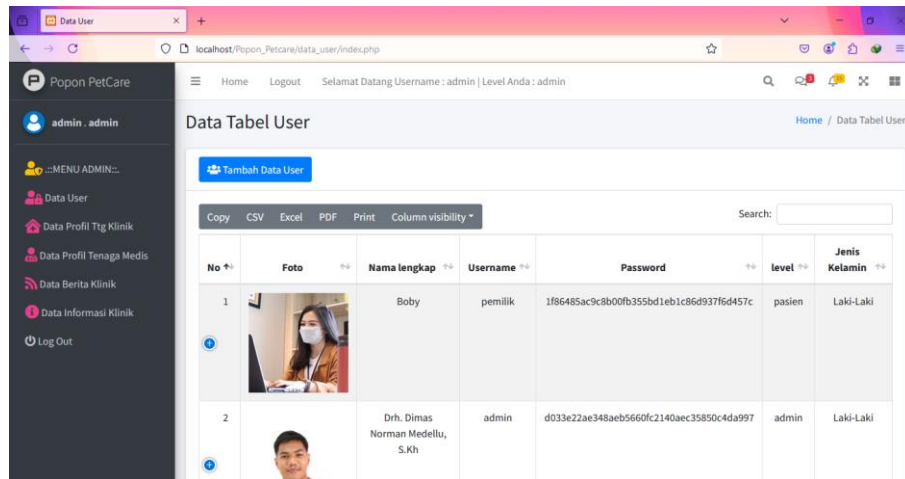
Data User

localhost/Popon_Petcare/data_user/index.php

Popon PetCare

Home Logout Selamat Datang Username : admin | Level Anda : admin

admin . admin

Data Tabel User

Home / Data Tabel User

.::MENU ADMIN::.

Data User

Data Profil Ttg Klinik

Data Profil Tenaga Medis

Data Berita Klinik

Data Informasi Klinik

Log Out

Tambah Data User

Copy CSV Excel PDF Print Column visibility

Search:

| No | Foto | Nama lengkap | Username | Password | level | Jenis Kelamin |
|---|---|---|---|---|---|---|
| 1 | | Boby | pemilik | 1f86485ac9c8b00fb355bd1eb1c86d937f6d457c | pasien | Laki-Laki |
| 2 | | Drh. Dimas Norman Medellu, S.Kh | admin | d033e22ae348aeb5660fc2140aec35850c4da997 | admin | Laki-Laki |